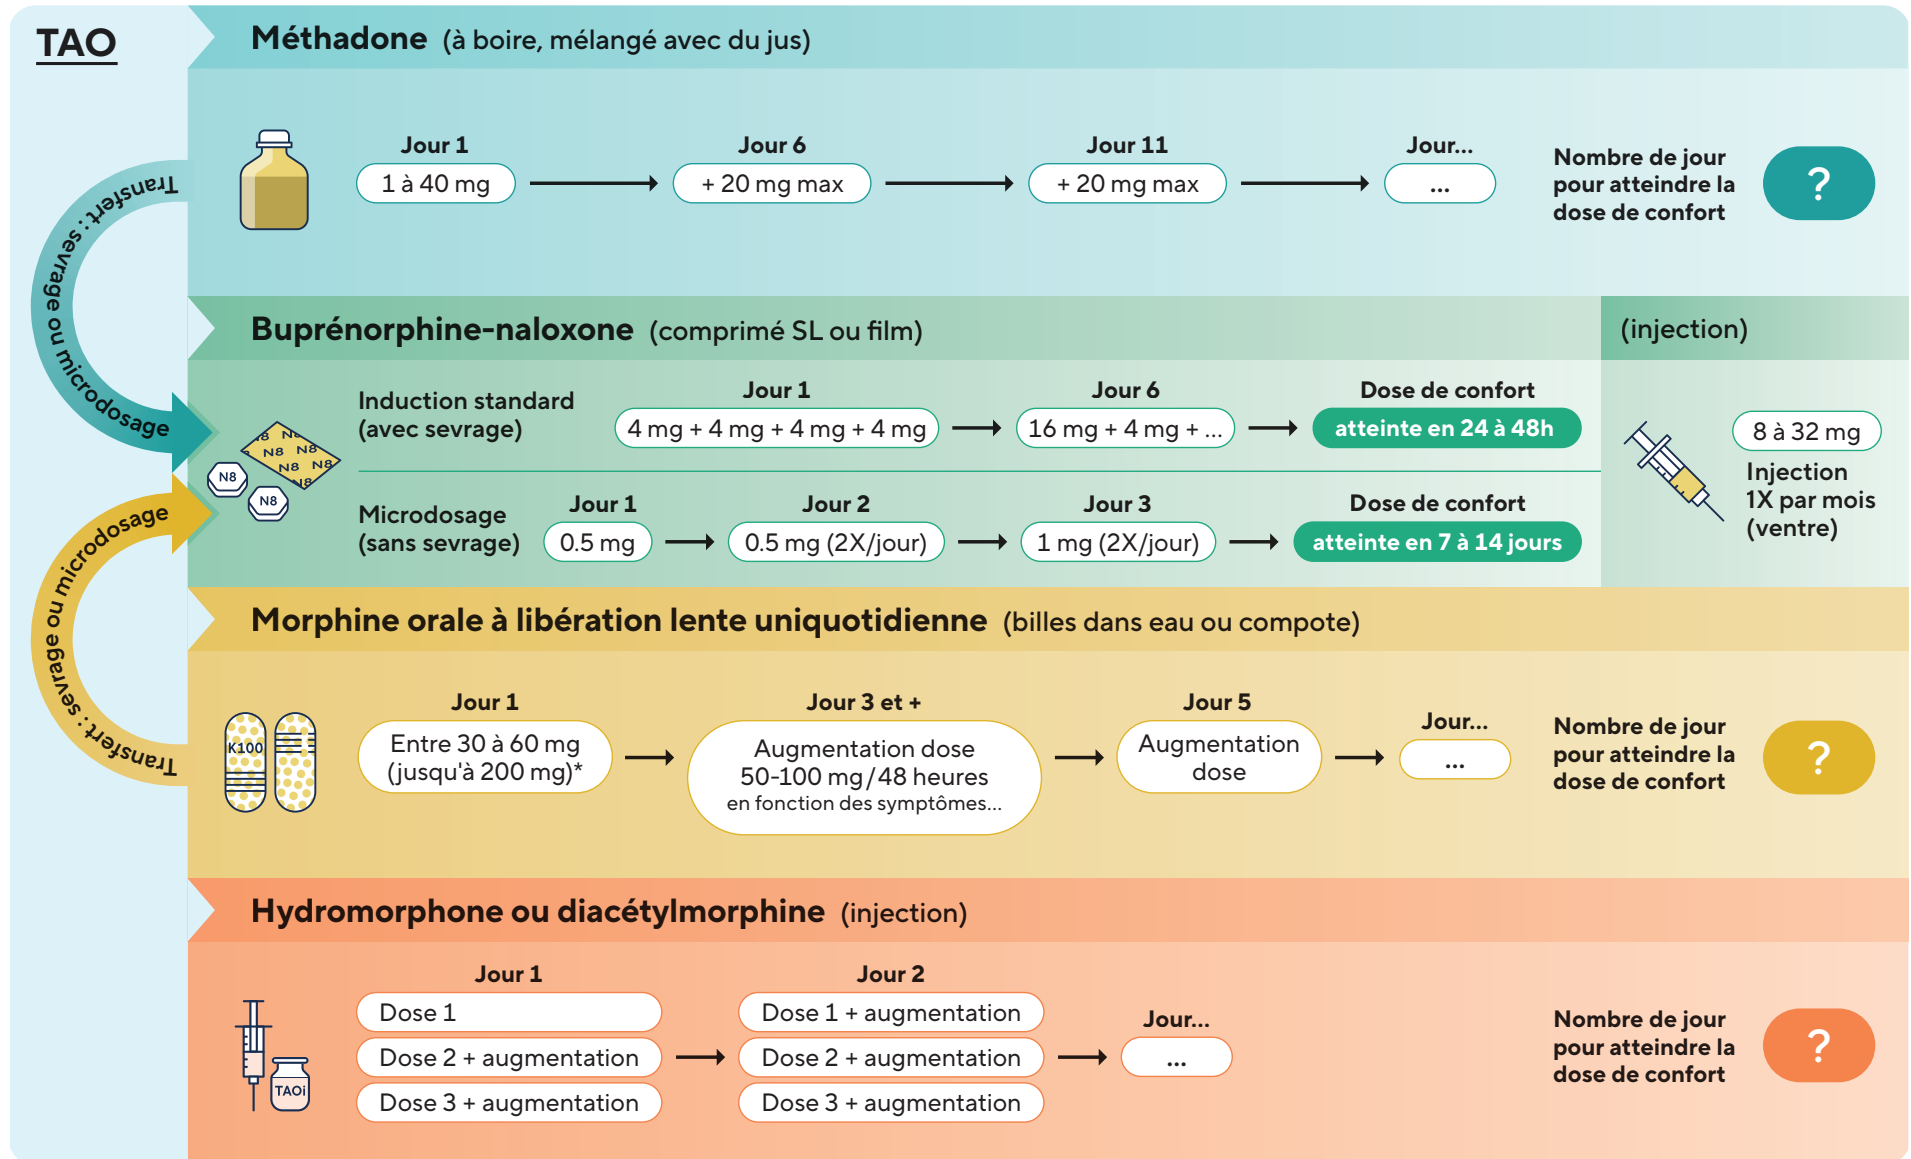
TAO

Transfert : sevrage ou microdosage

Transfert : sevrage ou microdosage

Méthadone (à boire, mélangé avec du jus)

Jour 1
1 à 40 mg

Jour 6
+ 20 mg max

Jour 11
+ 20 mg max

Jour...
...

Nombre de jour pour atteindre la dose de confort

?

Buprénorphine-naloxone (comprimé SL ou film)

(injection)

N8

Induction standard (avec sevrage)

Jour 1
4 mg + 4 mg + 4 mg + 4 mg

Jour 6
16 mg + 4 mg + ...

Dose de confort
atteinte en 24 à 48h

Microdosage (sans sevrage)

Jour 1
0.5 mg

Jour 2
0.5 mg (2X/jour)

Jour 3
1 mg (2X/jour)

Dose de confort
atteinte en 7 à 14 jours

8 à 32 mg
Injection 1X par mois (ventre)

Morphine orale à libération lente uniquotidienne (billes dans eau ou compote)

K100

Jour 1
Entre 30 à 60 mg (jusqu'à 200 mg)*

Jour 3 et +
Augmentation dose 50-100 mg / 48 heures
en fonction des symptômes...

Jour 5
Augmentation dose

Jour...
...

Nombre de jour pour atteindre la dose de confort

?

Hydromorphone ou diacétylmorphine (injection)

TAOi

Jour 1
Dose 1
Dose 2 + augmentation
Dose 3 + augmentation

Jour 2
Dose 1 + augmentation
Dose 2 + augmentation
Dose 3 + augmentation

Jour...
...

Nombre de jour pour atteindre la dose de confort

?